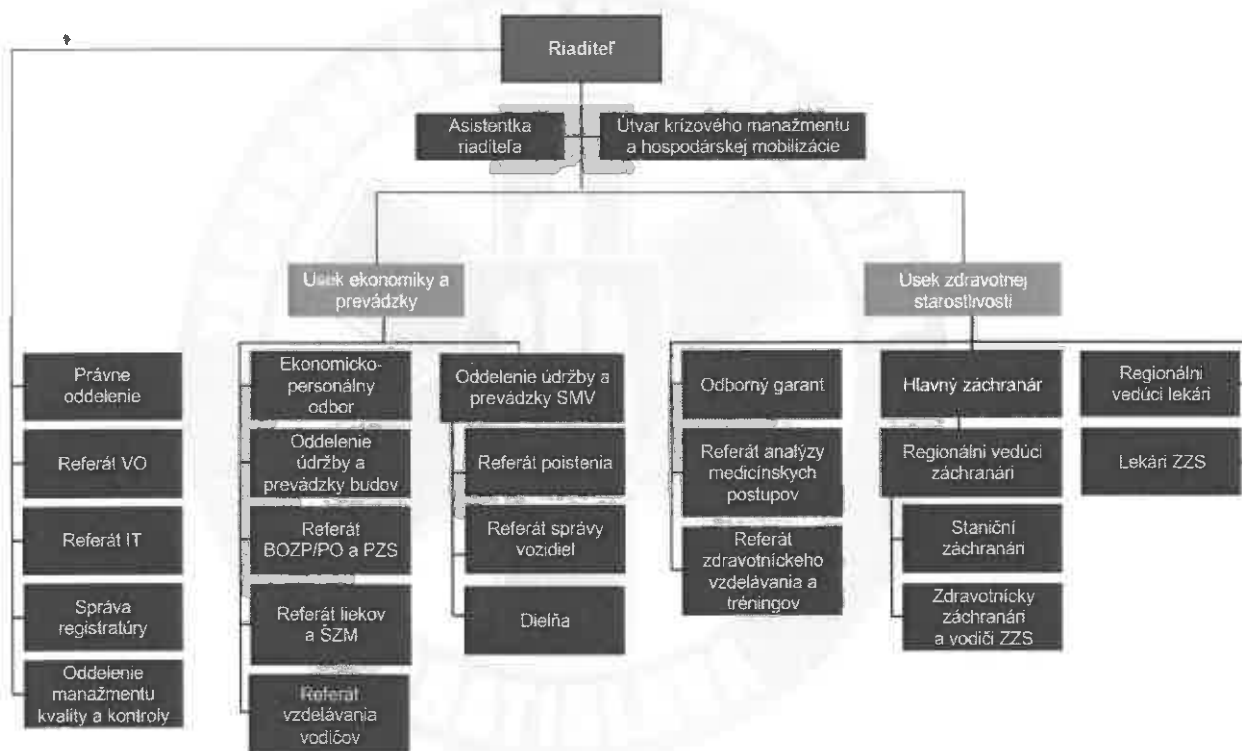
Riaditeľ

Asistentka riaditeľa

Útvar krízového manažmentu a hospodárskej mobilizácie

Usek ekonomiky a prevádzky

Usek zdravotnej starostlivosti

Právne oddelenie

Referát VO

Referát IT

Správa registratúry

Oddelenie manažmentu kvality a kontroly

Ekonomicko-personálny odbor

Oddelenie údržby a prevádzky budov

Referát BOZP/PO a PZS

Referát liekov a ŠZM

Referát vzdelávania vodičov

Oddelenie údržby a prevádzky SMV

Referát poistenia

Referát správy vozidiel

Dielňa

Odborný garant

Referát analýzy medicínskych postupov

Referát zdravotníckeho vzdelávania a tréningov

Hlavný záchranár

Regionálni vedúci záchranári

Staniční záchranári

Zdravotnícky záchranári a vodiči ZZS

Regionálni vedúci lekári

Lekári ZZS